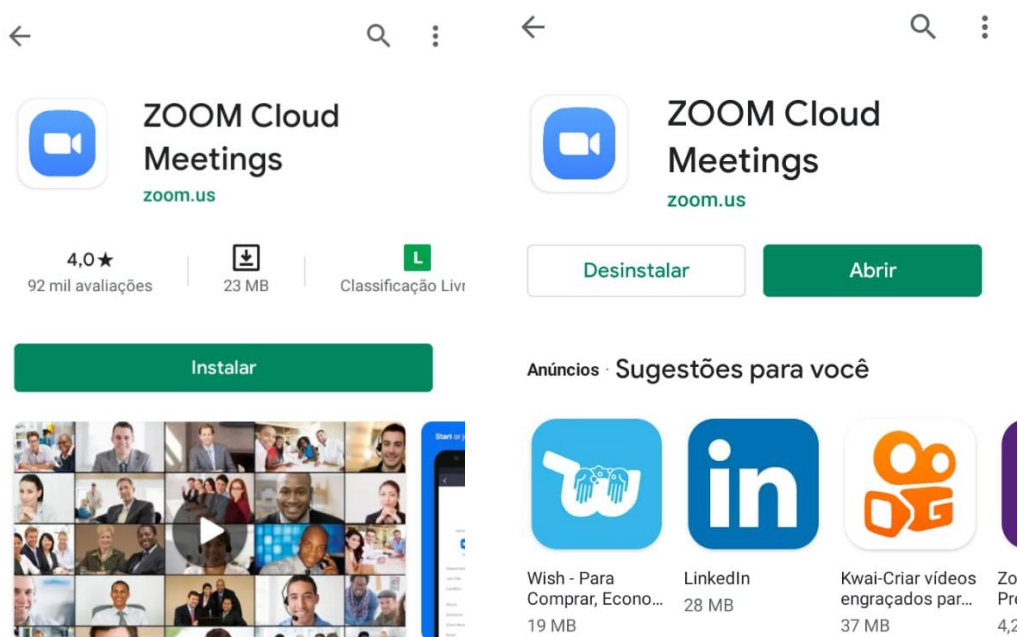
ZOOM Cloud Meetings
zoom.us

4,0★
92 mil avaliações

23 MB

L
Classificação Livi

Instalar

Start or j

ZOOM Cloud Meetings
zoom.us

Desinstalar

Abrir

Anúncios · Sugestões para você

in

Wish - Para Comprar, Econo...
19 MB

LinkedIn
28 MB

Kwai-Criar vídeos engraçados par...
37 MB

Zo
Pr
4,2